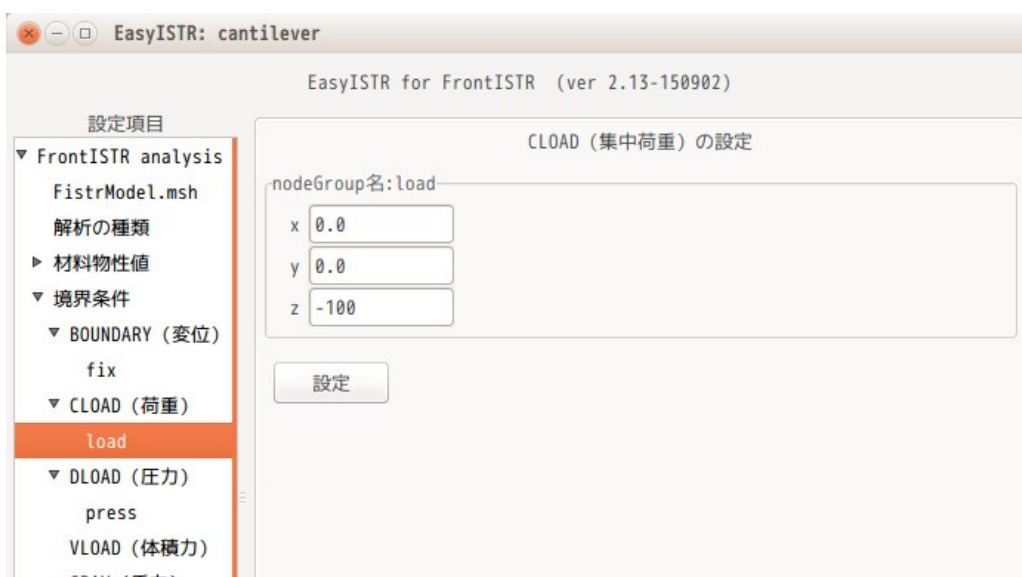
EasyISTR: cantilever

EasyISTR for FrontISTR (ver 2.13-150902)

設定項目

▼ FrontISTR analysis
FistrModel.msh
解析の種類
▶ 材料物性値
▼ 境界条件
▼ BOUNDARY (変位)
fix
▼ CLOAD (荷重)
load
▼ DLOAD (圧力)
press
VLOAD (体積力)
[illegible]

CLOAD (集中荷重) の設定

nodeGroup名:load

x 0.0
y 0.0
z -100

設定